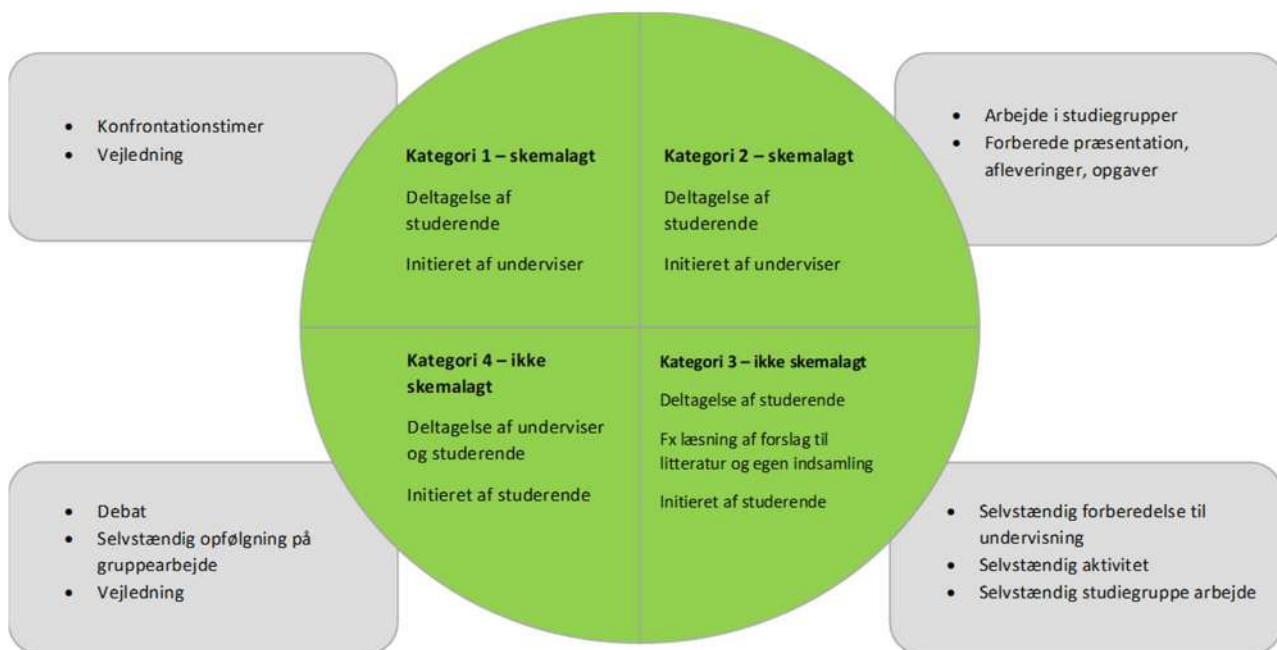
- Konfrontationstimer
- Vejledning

**Kategori 1 – skemalagt**

Deltagelse af studerende

Initieret af underviser

**Kategori 2 – skemalagt**

Deltagelse af studerende

Initieret af underviser

- Arbejde i studiegrupper
- Forberede præsentation, afleveringer, opgaver

**Kategori 4 – ikke skemalagt**

Deltagelse af underviser og studerende

Initieret af studerende

**Kategori 3 – ikke skemalagt**

Deltagelse af studerende

Fx læsning af forslag til litteratur og egen indsamling

Initieret af studerende

- Debat
- Selvstændig opfølgning på gruppearbejde
- Vejledning

- Selvstændig forberedelse til undervisning
- Selvstændig aktivitet
- Selvstændig studiegruppe arbejde